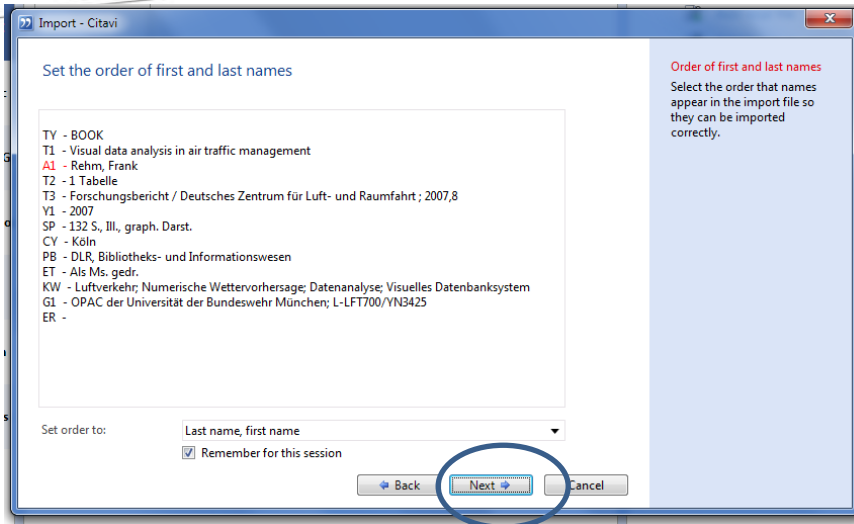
Import - Citavi

Set the order of first and last names

TY - BOOK
T1 - Visual data analysis in air traffic management
A1 - Rehm, Frank
T2 - 1 Tabelle
T3 - Forschungsbericht / Deutsches Zentrum für Luft- und Raumfahrt ; 2007,8
Y1 - 2007
SP - 132 S., Ill., graph. Darst.
CY - Köln
PB - DLR, Bibliotheks- und Informationswesen
ET - Als Ms. gedr.
KW - Luftverkehr; Numerische Wettervorhersage; Datenanalyse; Visuelles Datenbanksystem
G1 - OPAC der Universität der Bundeswehr München; L-LFT700/YN3425
ER -

Set order to:
Last name, first name
Remember for this session

Back
Next
Cancel

Order of first and last names

Select the order that names appear in the import file so they can be imported correctly.